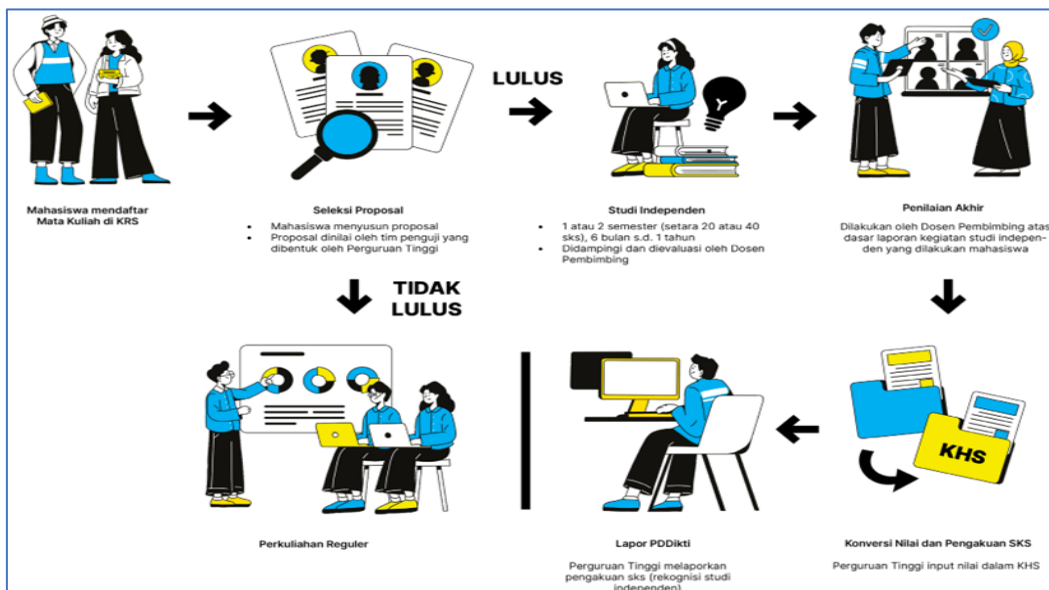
LULUS

Mahasiswa mendaftar Mata Kuliah di KRS

Seleksi Proposal
• Mahasiswa menyusun proposal
• Proposal dinilai oleh tim penguji yang dibentuk oleh Perguruan Tinggi

Studi Independen
• 1 atau 2 semester (setara 20 atau 40 sks), 6 bulan s.d. 1 tahun
• Didampingi dan dievaluasi oleh Dosen Pembimbing

Penilaian Akhir
Dilakukan oleh Dosen Pembimbing atas dasar laporan kegiatan studi independen yang dilakukan mahasiswa

TIDAK LULUS

KHS

Perkuliahan Reguler

Lapor PDDikti
Perguruan Tinggi melaporkan pengakuan sks (rekognisi studi independen)

Konversi Nilai dan Pengakuan SKS
Perguruan Tinggi input nilai dalam KHS